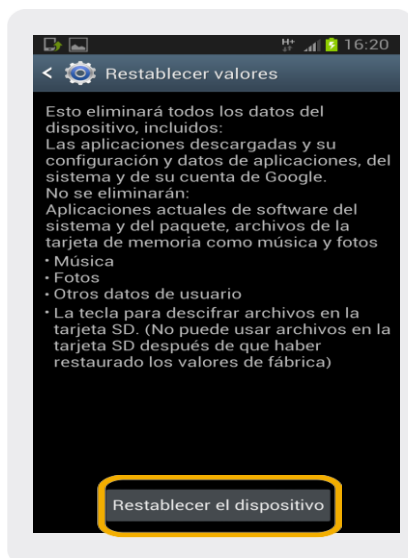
H+ 16:20

Restablecer valores

Esto eliminará todos los datos del dispositivo, incluidos:
Las aplicaciones descargadas y su configuración y datos de aplicaciones, del sistema y de su cuenta de Google.
No se eliminarán:
Aplicaciones actuales de software del sistema y del paquete, archivos de la tarjeta de memoria como música y fotos
• Música
• Fotos
• Otros datos de usuario
• La tecla para descifrar archivos en la tarjeta SD. (No puede usar archivos en la tarjeta SD después de que haber restaurado los valores de fábrica)

Restablecer el dispositivo